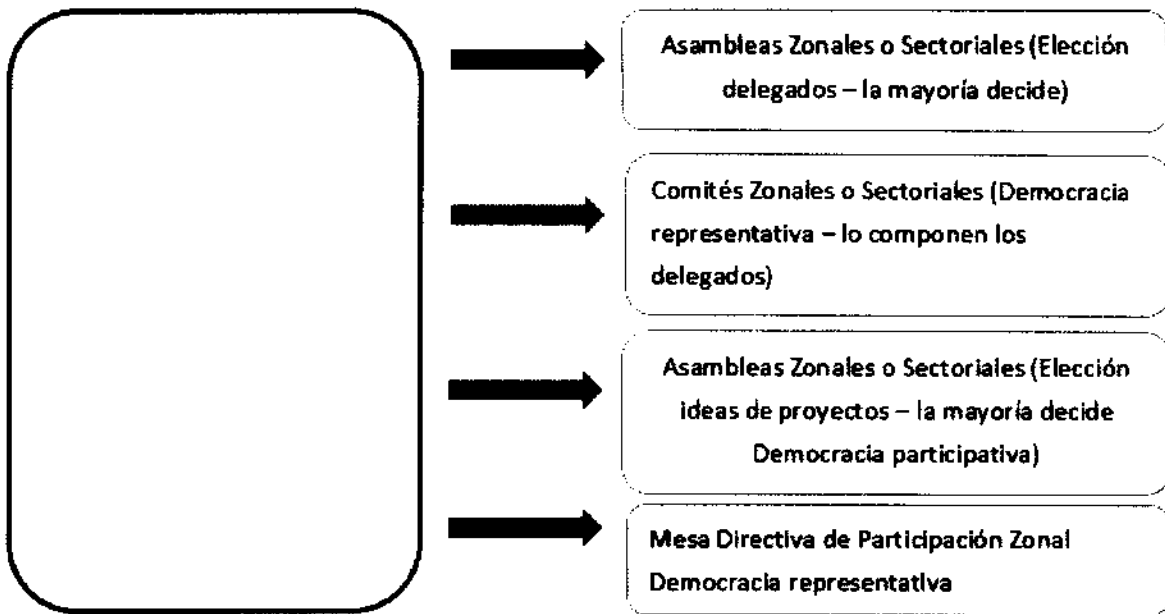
Asambleas Zonales o Sectoriales (Elección delegados – la mayoría decide)

Comités Zonales o Sectoriales (Democracia representativa – lo componen los delegados)

Asambleas Zonales o Sectoriales (Elección ideas de proyectos – la mayoría decide Democracia participativa)

Mesa Directiva de Participación Zonal Democracia representativa